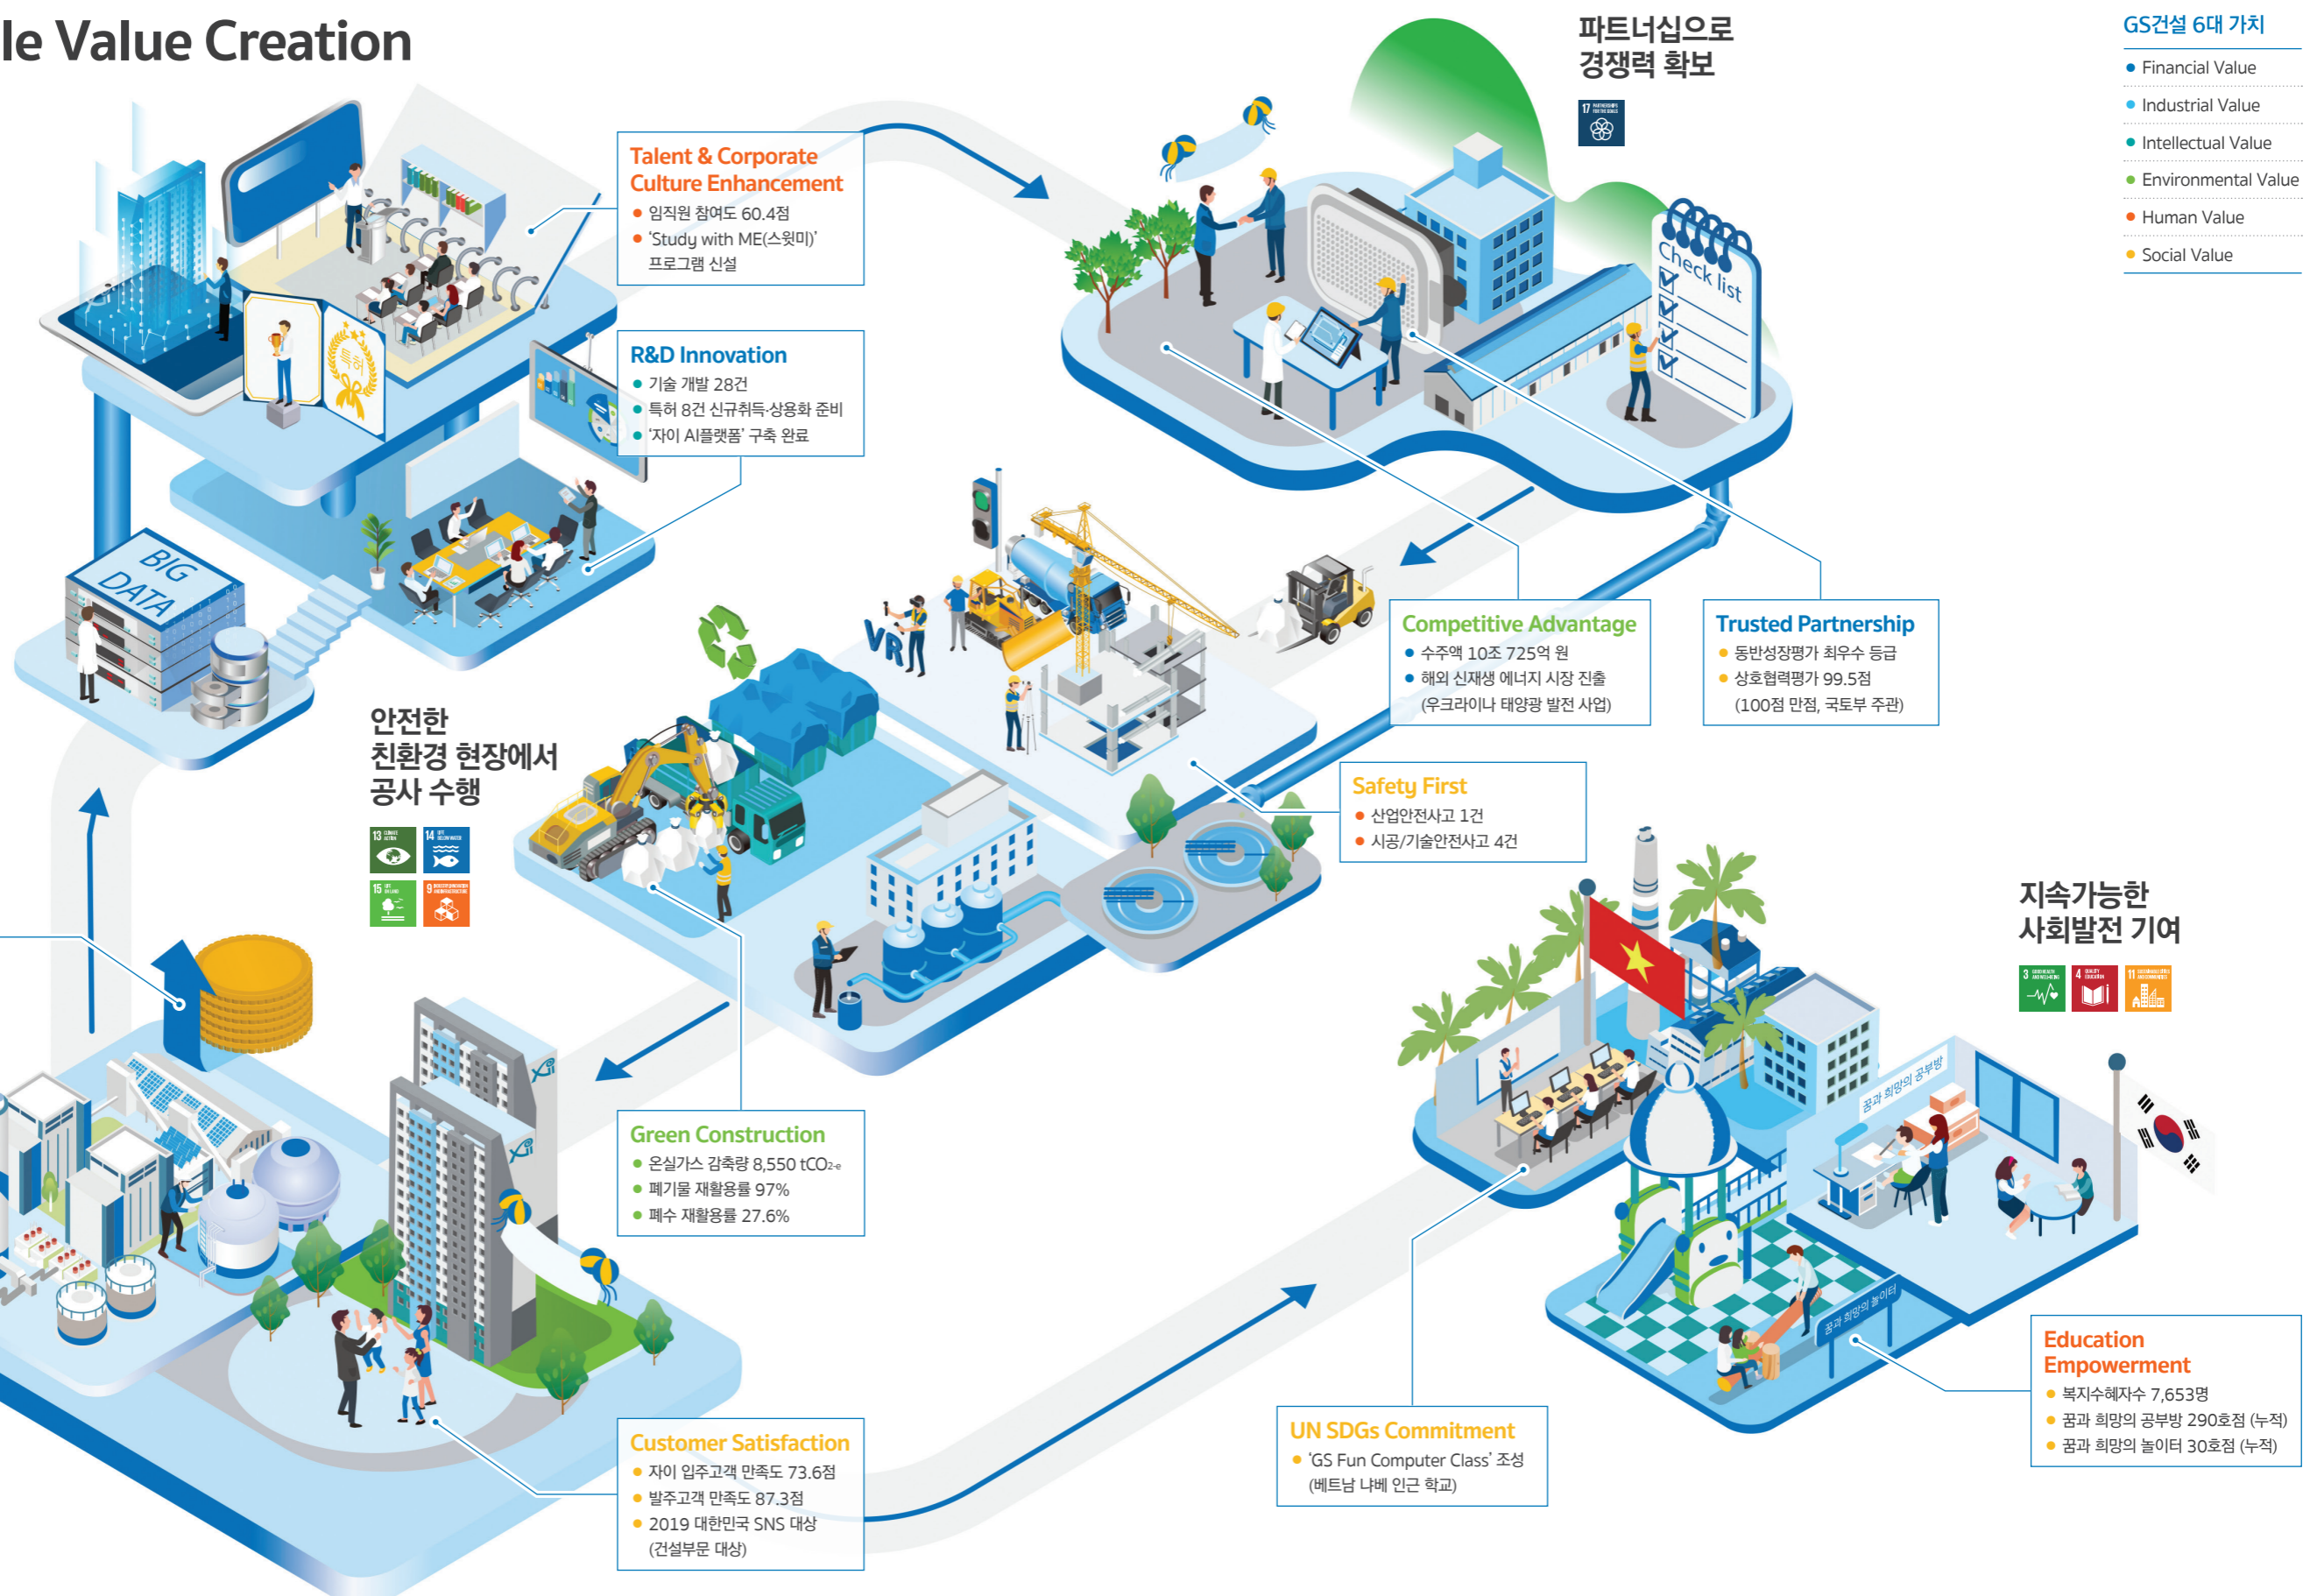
le Value Creation

GS건설 6대 가치
Financial Value
Industrial Value
Intellectual Value
Environmental Value
Human Value
Social Value

파트너십으로 경쟁력 확보

Talent & Corporate Culture Enhancement
임직원 참여도 60.4점
'Study with ME(스윗미)' 프로그램 신설

R&D Innovation
기술 개발 28건
특허 8건 신규취득·상용화 준비
'자이 AI플랫폼' 구축 완료

BIG DATA

특허

Check list

VR

Competitive Advantage
수주액 10조 725억 원
해외 신재생 에너지 시장 진출 (우크라이나 태양광 발전 사업)

Trusted Partnership
동반성장평가 최우수 등급
상호협력평가 99.5점 (100점 만점, 국토부 주관)

안전한 친환경 현장에서 공사 수행

Safety First
산업안전사고 1건
시공/기술안전사고 4건

지속가능한 사회발전 기여

Green Construction
온실가스 감축량 8,550 $tCO_{2-e}$
폐기물 재활용률 97%
폐수 재활용률 27.6%

꿈과 희망의 공부방

꿈과 희망의 놀이터

Education Empowerment
복지수혜자수 7,653명
꿈과 희망의 공부방 290호점 (누적)
꿈과 희망의 놀이터 30호점 (누적)

UN SDGs Commitment
'GS Fun Computer Class' 조성 (베트남 냐베 인근 학교)

Customer Satisfaction
자이 입주고객 만족도 73.6점
발주고객 만족도 87.3점
2019 대한민국 SNS 대상 (건설부문 대상)